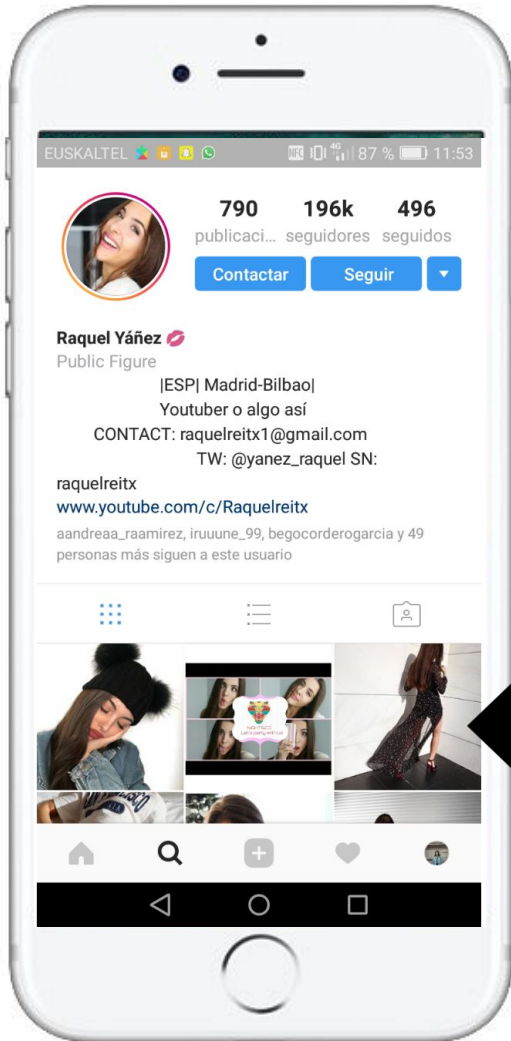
EUSKALTEL 87 % 11:53

790 publicaci... 196k seguidores 496 seguidos

Contactar Seguir

Raquel Yáñez 💋
Public Figure
|ESP| Madrid-Bilbao|
Youtuber o algo así
CONTACT: raquelreitx1@gmail.com
TW: @yanez_raquel SN: raquelreitx
www.youtube.com/c/Raquelreitx
aandreaa_raamirez, iruuune_99, begocorderogarcia y 49 personas más siguen a este usuario